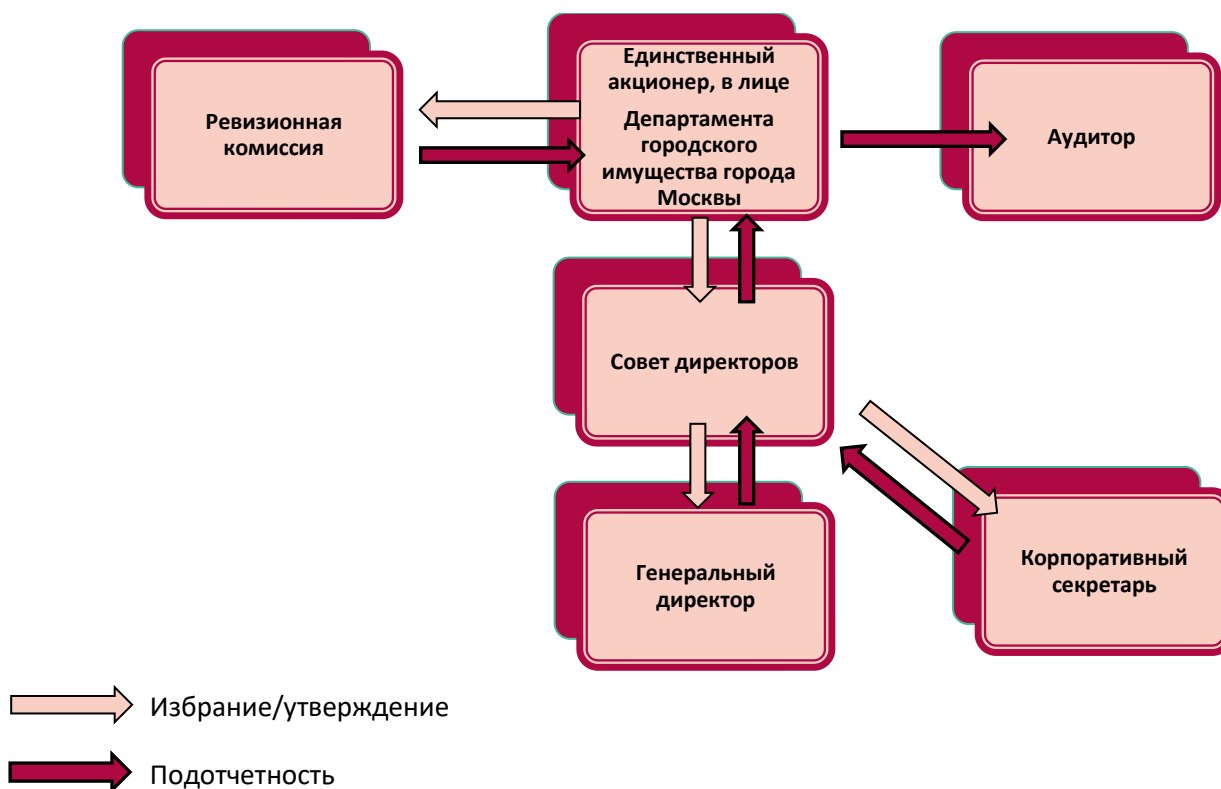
Ревизионная комиссия

Единственный акционер, в лице Департамента городского имущества города Москвы

Аудитор

Совет директоров

Генеральный директор

Корпоративный секретарь

Избрание/утверждение

Подотчетность